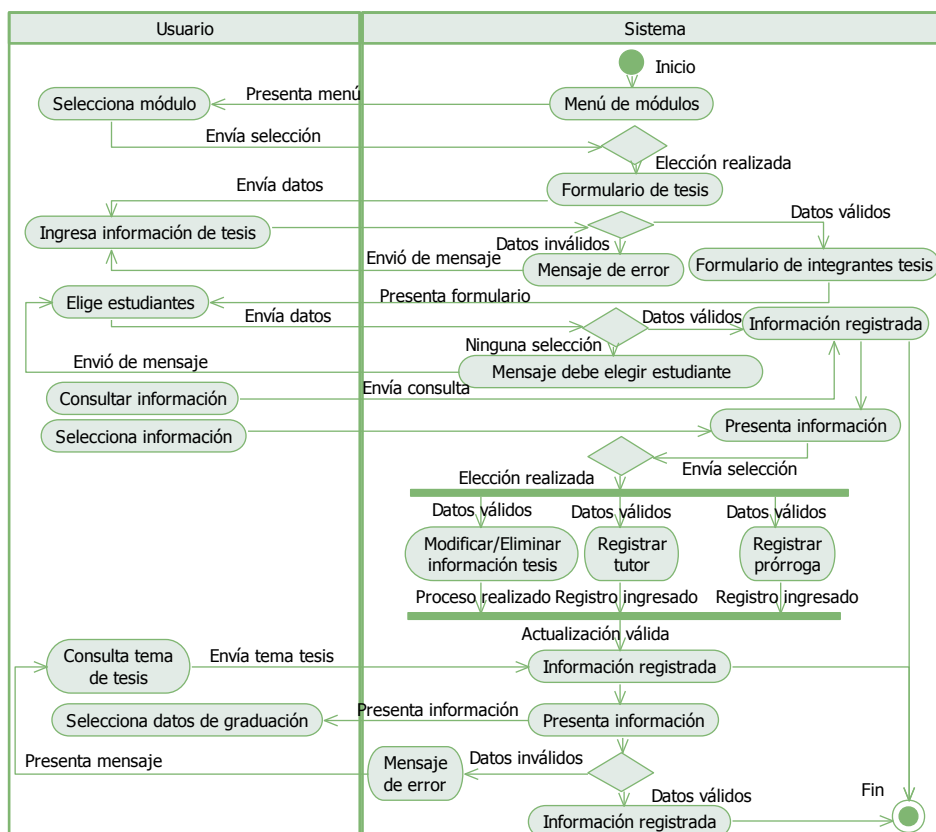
Usuario

Sistema

Inicio

Presenta menú

Selecciona módulo

Menú de módulos

Envía selección

Elección realizada

Envía datos

Formulario de tesis

Datos válidos

Ingresa información de tesis

Datos inválidos

Envió de mensaje

Mensaje de error

Formulario de integrantes tesis

Presenta formulario

Elige estudiantes

Envía datos

Datos válidos

Información registrada

Ninguna selección

Envió de mensaje

Mensaje debe elegir estudiante

Envía consulta

Consultar información

Selecciona información

Presenta información

Envía selección

Elección realizada

Datos válidos

Datos válidos

Datos válidos

Modificar/Eliminar información tesis

Registrar tutor

Registrar prórroga

Proceso realizado

Registro ingresado

Registro ingresado

Actualización válida

Consulta tema de tesis

Envía tema tesis

Información registrada

Presenta información

Selecciona datos de graduación

Presenta información

Presenta mensaje

Mensaje de error

Datos inválidos

Datos válidos

Fin

Información registrada